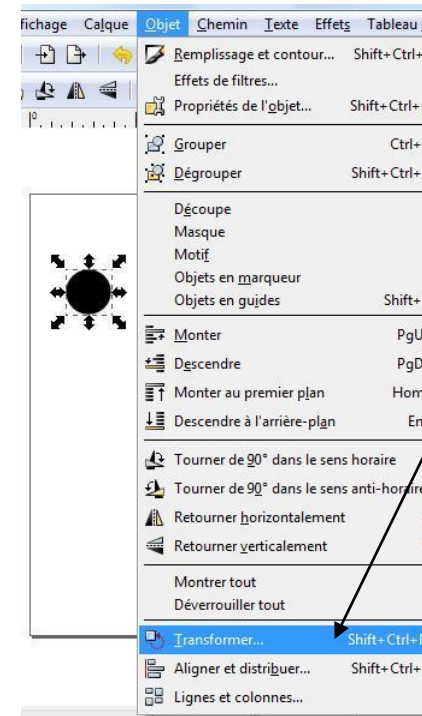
fichage Calque Objet Chemin Texte Effets Tableau

Remplissage et contour... Shift+Ctrl+
Effets de filtres...
Propriétés de l'objet... Shift+Ctrl+
Grouper Ctrl+
Dégrouper Shift+Ctrl+
Découpe
Masque
Motif
Objets en marqueur
Objets en guides Shift+
Monter PgU
Descendre PgD
Monter au premier plan Hom
Descendre à l'arrière-plan En
Tourner de 90° dans le sens horaire
Tourner de 90° dans le sens anti-horaire
Retourner horizontalement
Retourner verticalement
Montrer tout
Déverrouiller tout
Transformer... Shift+Ctrl+
Aligner et distribuer... Shift+Ctrl+
Lignes et colonnes...